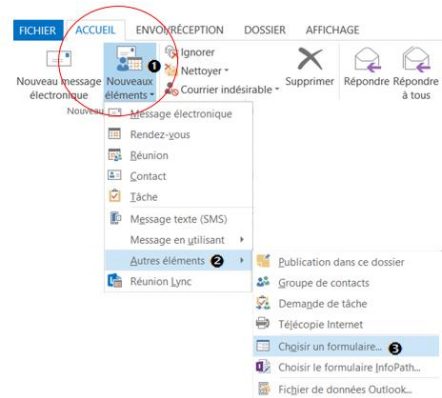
FICHIER ACCUEIL ENVOI/RÉCEPTION DOSSIER AFFICHAGE

Nouveau message électronique

Nouveaux éléments ❶

Ignorer

Nettoyer

Courrier indésirable

Supprimer

Répondre

Répondre à tous

Nouveau

Message électronique

Rendez-vous

Réunion

Contact

Tâche

Message texte (SMS)

Message en utilisant

Autres éléments ❷

Réunion Lync

Publication dans ce dossier

Groupe de contacts

Demande de tâche

Télécopie Internet

Choisir un formulaire... ❸

Choisir le formulaire InfoPath...

Fichier de données Outlook...